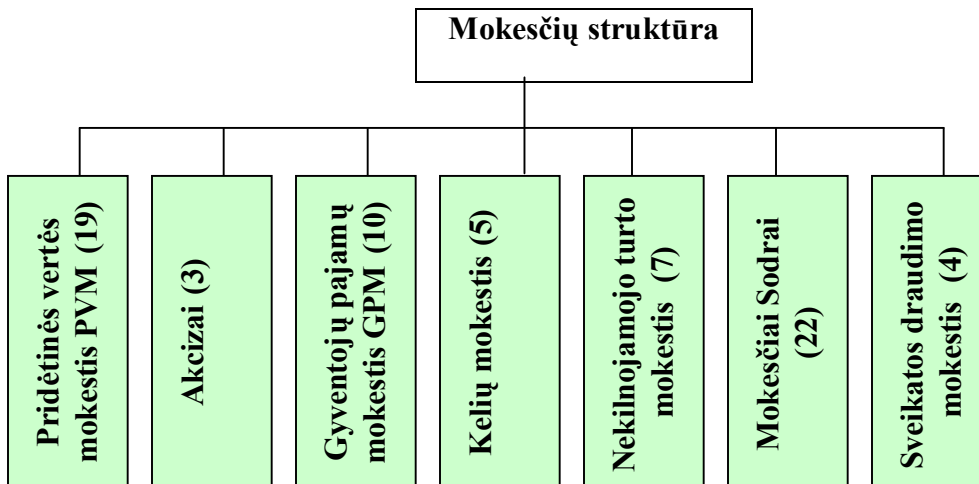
Mokesčių struktūra

Pridėtinės vertės mokestis PVM (19)

Akcizai (3)

Gyventojų pajamų mokestis GPM (10)

Kelių mokestis (5)

Nekilnojamojo turto mokestis (7)

Mokesčiai Sodrai (22)

Sveikatos draudimo mokestis (4)